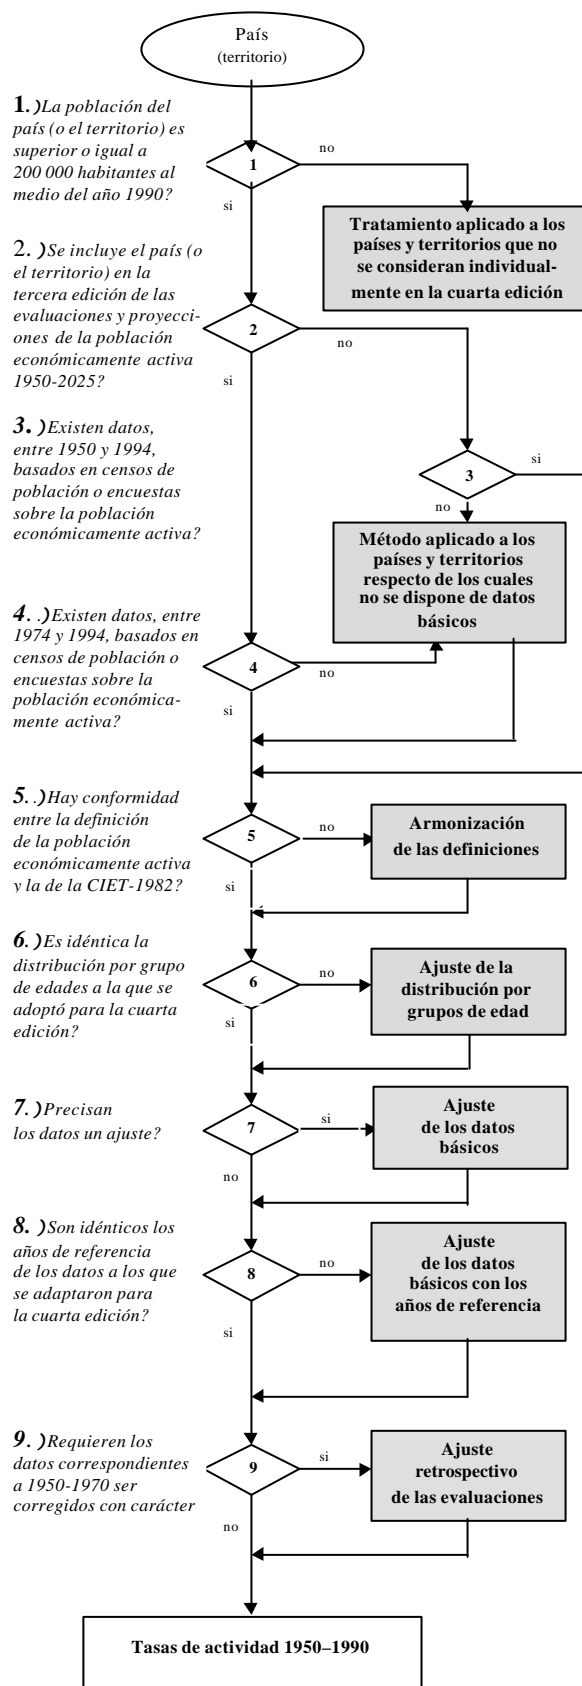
País
(territorio)

1. )La población del país (o el territorio) es superior o igual a 200 000 habitantes al medio del año 1990?

1

no

si

Tratamiento aplicado a los países y territorios que no se consideran individualmente en la cuarta edición

2. )Se incluye el país (o el territorio) en la tercera edición de las evaluaciones y proyecciones de la población económicamente activa 1950-2025?

2

no

si

3. )Existen datos, entre 1950 y 1994, basados en censos de población o encuestas sobre la población económicamente activa?

3

si

no

Método aplicado a los países y territorios respecto de los cuales no se dispone de datos básicos

4. .)Existen datos, entre 1974 y 1994, basados en censos de población o encuestas sobre la población económicamente activa?

4

no

si

5. .)Hay conformidad entre la definición de la población económicamente activa y la de la CIET-1982?

5

no

Armonización de las definiciones

si

6. )Es idéntica la distribución por grupo de edades a la que se adoptó para la cuarta edición?

6

no

Ajuste de la distribución por grupos de edad

si

7. )Precisan los datos un ajuste?

7

si

Ajuste de los datos básicos

no

8. )Son idénticos los años de referencia de los datos a los que se adaptaron para la cuarta edición?

8

no

Ajuste de los datos básicos con los años de referencia

si

9. )Requieren los datos correspondientes a 1950-1970 ser corregidos con carácter

9

si

Ajuste retrospectivo de las evaluaciones

no

Tasas de actividad 1950–1990